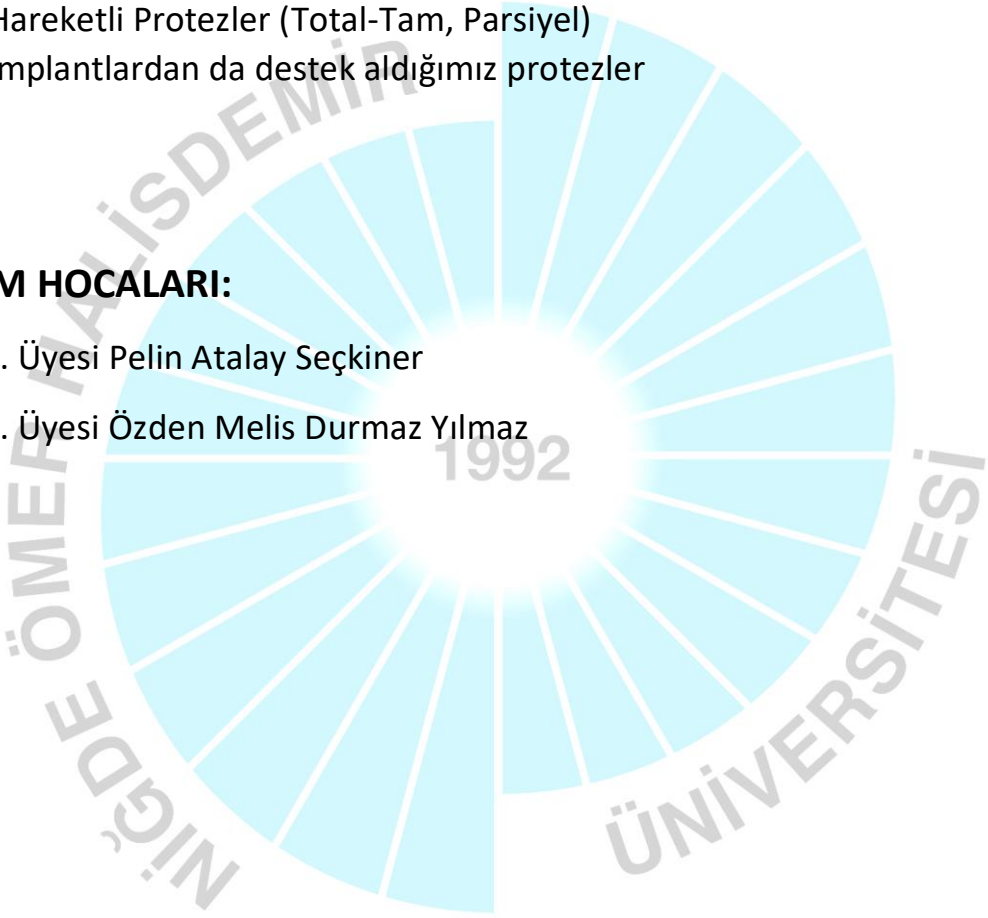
Hareketli Protezler (Total-Tam, Parsiyel)
mplantlardan da destek aldığımız protezler

M HOCALARI:

. Üyesi Pelin Atalay Seçkiner

. Üyesi Özden Melis Durmaz Yılmaz

NİĞDE ÖMER HALİSDEMİR 1992 ÜNİVERSİTESİ